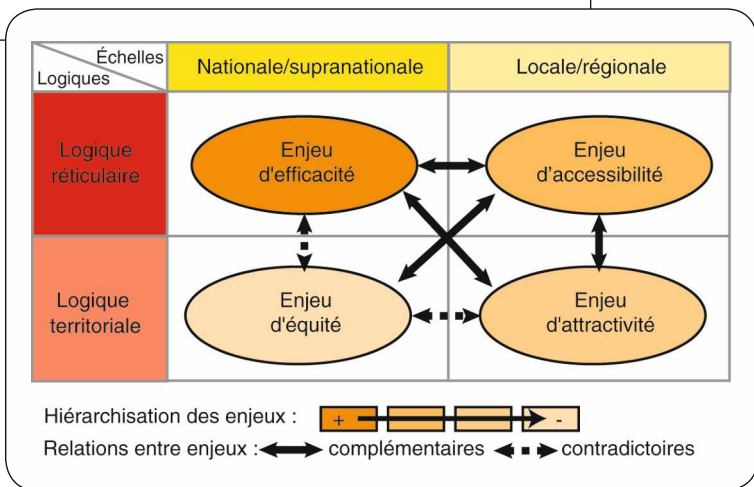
| Échelles / Logiques | Nationale/supranationale | Locale/régionale |
|---|---|---|
| Logique réticulaire | Enjeu d'efficacité | Enjeu d'accessibilité |
| Logique territoriale | Enjeu d'équité | Enjeu d'attractivité |

Hiérarchisation des enjeux : + -

Relations entre enjeux : complémentaires contradictoires